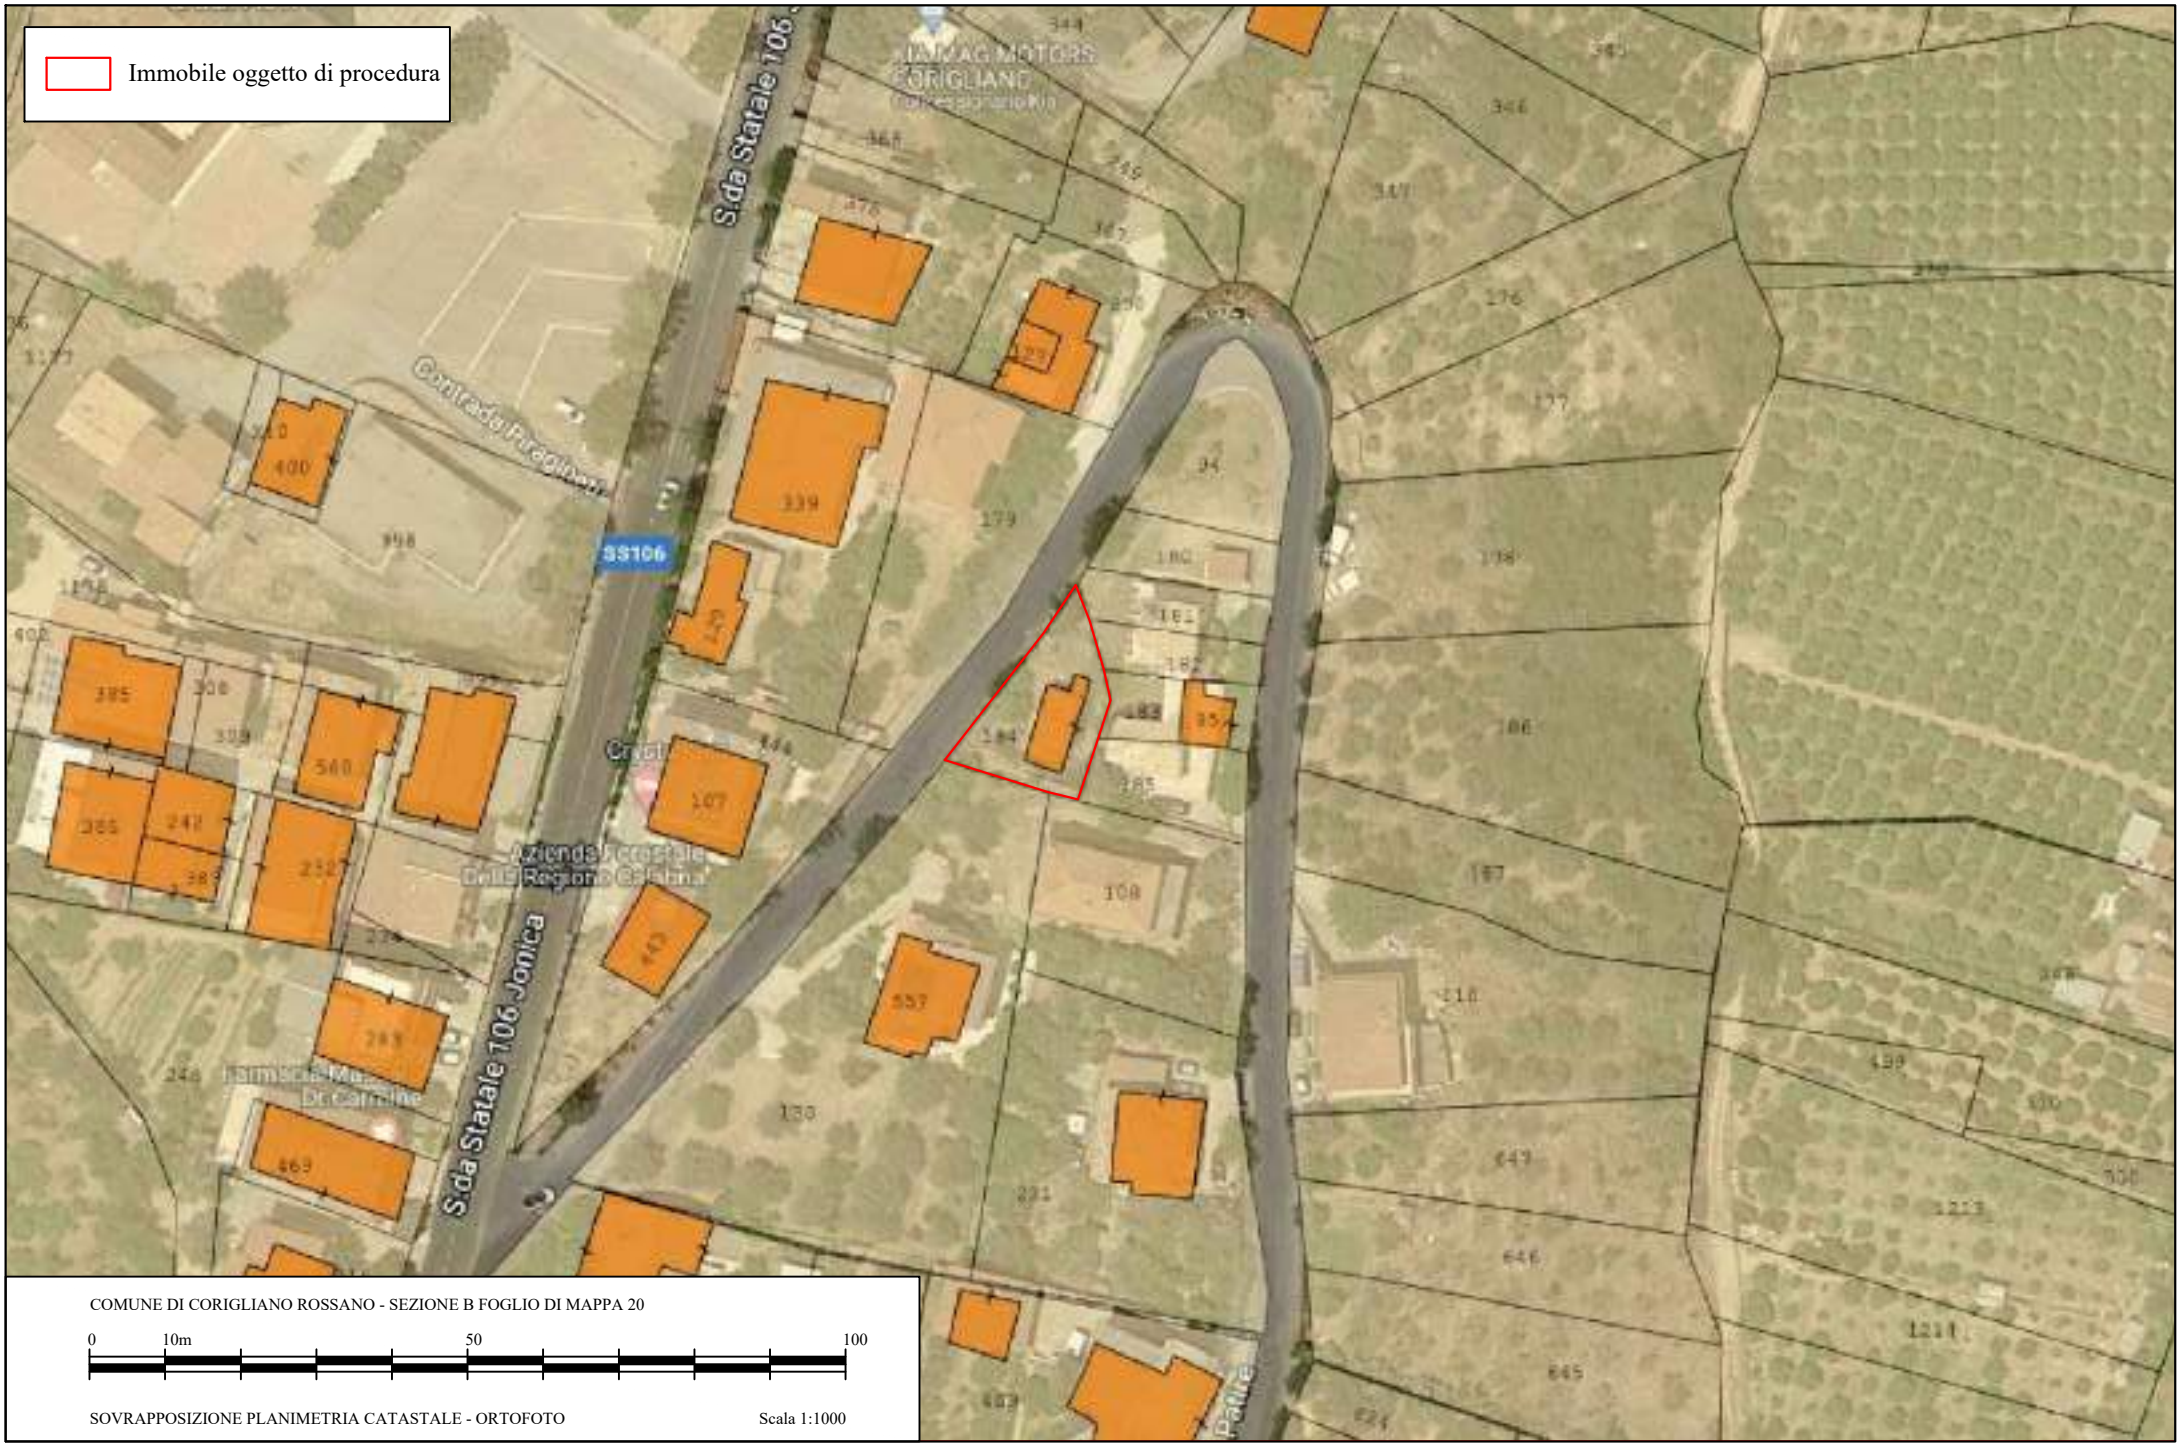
Immobile oggetto di procedura

S.da Statale 106

MAG MOTORS CORIGLIANO
Concessionaria

344
345
346
347
368
349
367
376
350
429
276
277
Contrada Piragineti
410
400
339
179
94
998
SS106
180
198
181
182
183
354
184
185
186
402
385
308
560
309
107
144
Crugi
365
242
252
383
Azienda Forestale Della Regione Calabria
187
108
443
557
218
283
S.da Statale 106 Jonica
246
Farmacia Mazzone Dr. Carmine
130
499
500
469
647
231
1223
646
1211
645
483
624

COMUNE DI CORIGLIANO ROSSANO - SEZIONE B FOGLIO DI MAPPA 20

0 10m 50 100

SOVRAPPOSIZIONE PLANIMETRIA CATASTALE - ORTOFOTO

Scala 1:1000